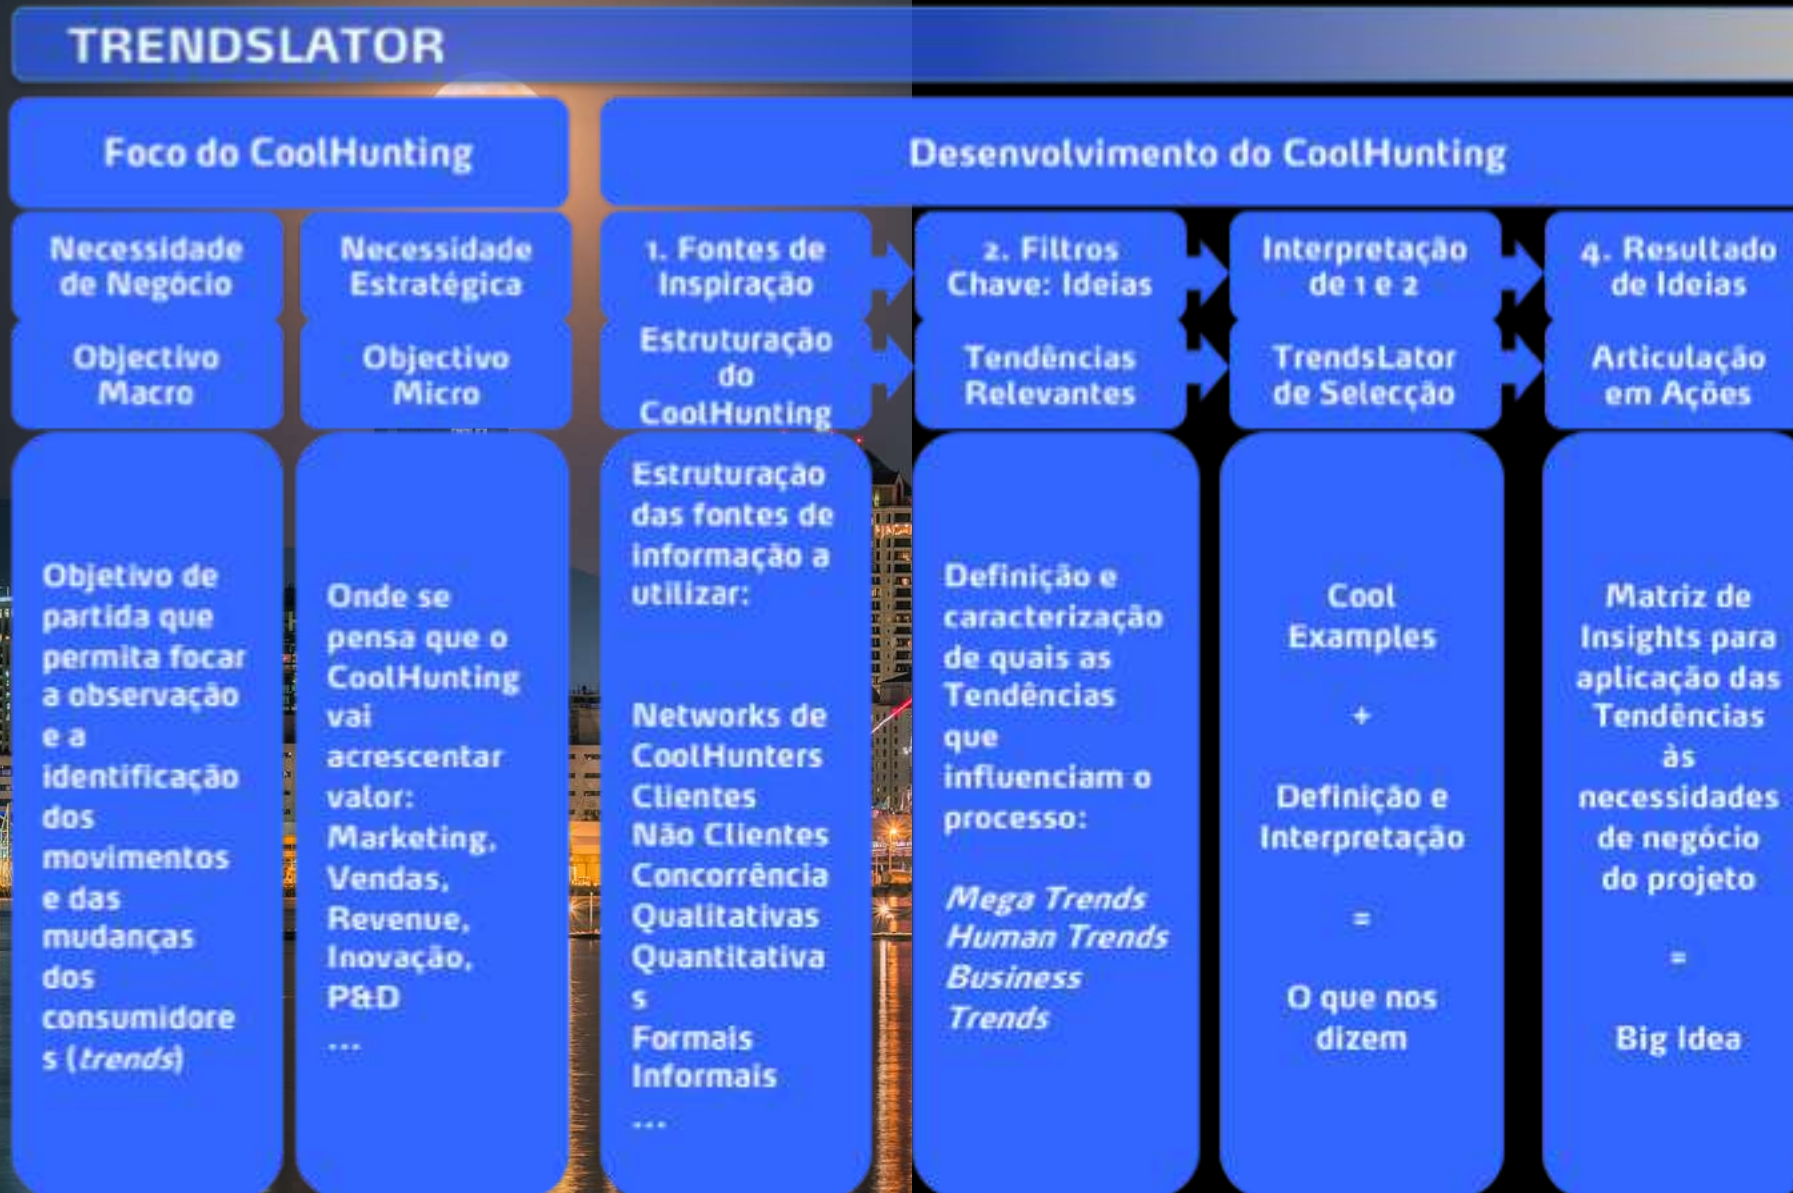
TRENDSLATOR

Foco do CoolHunting

Desenvolvimento do CoolHunting

Necessidade de Negócio

Objectivo Macro

Objetivo de partida que permita focar a observação e a identificação dos movimentos e das mudanças dos consumidores (*trends*)

Necessidade Estratégica

Objectivo Micro

Onde se pensa que o CoolHunting vai acrescentar valor: Marketing, Vendas, Revenue, Inovação, P&D ...

1. Fontes de Inspiração

Estruturação do CoolHunting

Estruturação das fontes de informação a utilizar:

Networks de CoolHunters Clientes Não Clientes Concorrência Qualitativas Quantitativas Formais Informais ...

2. Filtros Chave: Ideias

Tendências Relevantes

Definição e caracterização de quais as Tendências que influenciam o processo:

*Mega Trends Human Trends Business Trends*

Interpretação de 1 e 2

TrendsLator de Selecção

Cool Examples

+

Definição e Interpretação

=

O que nos dizem

4. Resultado de Ideias

Articulação em Ações

Matriz de Insights para aplicação das Tendências às necessidades de negócio do projeto

=

Big Idea